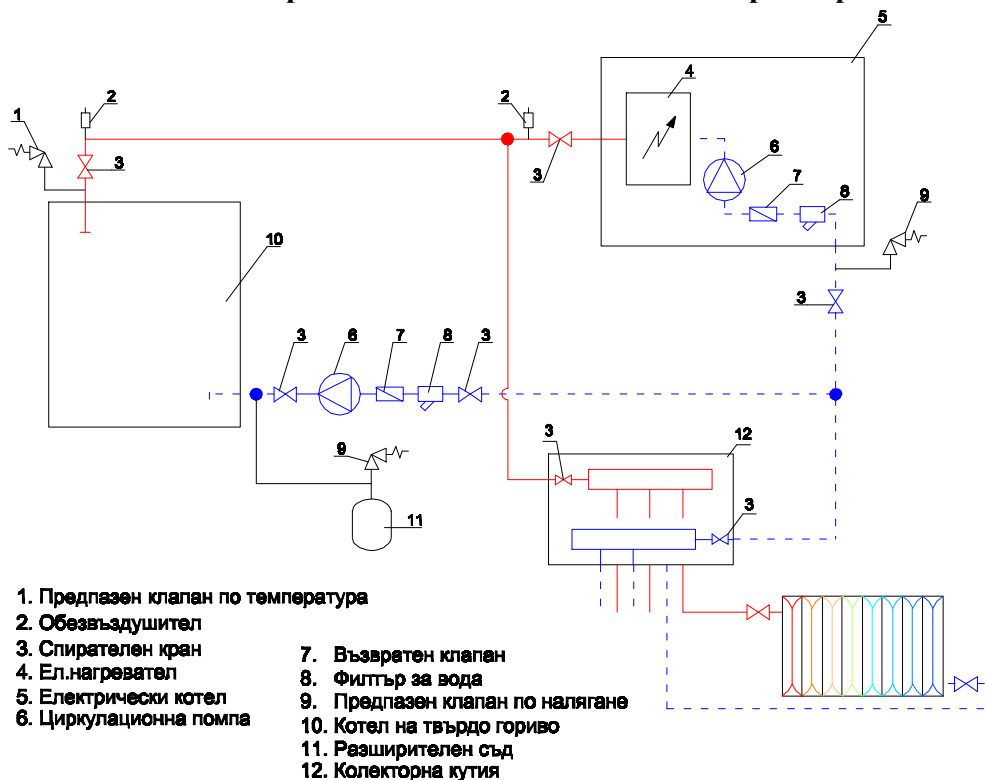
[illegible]

1
2
3
2
3
4
5
6
7
8
9
3
10
3
6
7
8
3
9
11
3
12
3

1. Предпазен клапан по температура
2. Обезвъздушител
3. Спирателен кран
4. Ел.нагревател
5. Електрически котел
6. Циркулационна помпа

7. Възвратен клапан
8. Филтър за вода
9. Предпазен клапан по налягане
10. Котел на твърдо гориво
11. Разширителен съд
12. Колекторна кутия